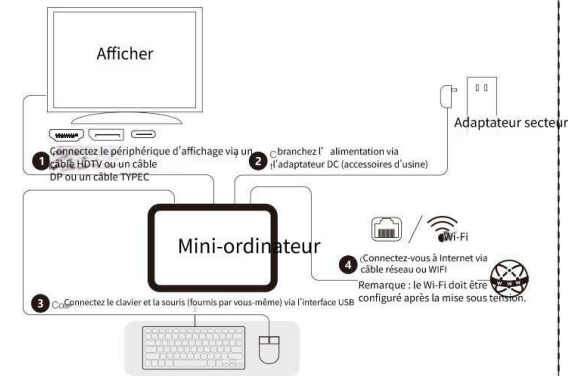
Afficher

Adaptateur secteur

1 Connectez le périphérique d'affichage via un câble HDTV ou un câble DP ou un câble TYPEC

2 Cbranchez l' alimentation via l'adaptateur DC (accessoires d'usine)

Mini-ordinateur

Wi-Fi

4 Connectez-vous à Internet via câble réseau ou WIFI

Remarque : le Wi-Fi doit être configuré après la mise sous tension.

3 CoConnectez le clavier et la souris (fournis par vous-même) via l'interface USB